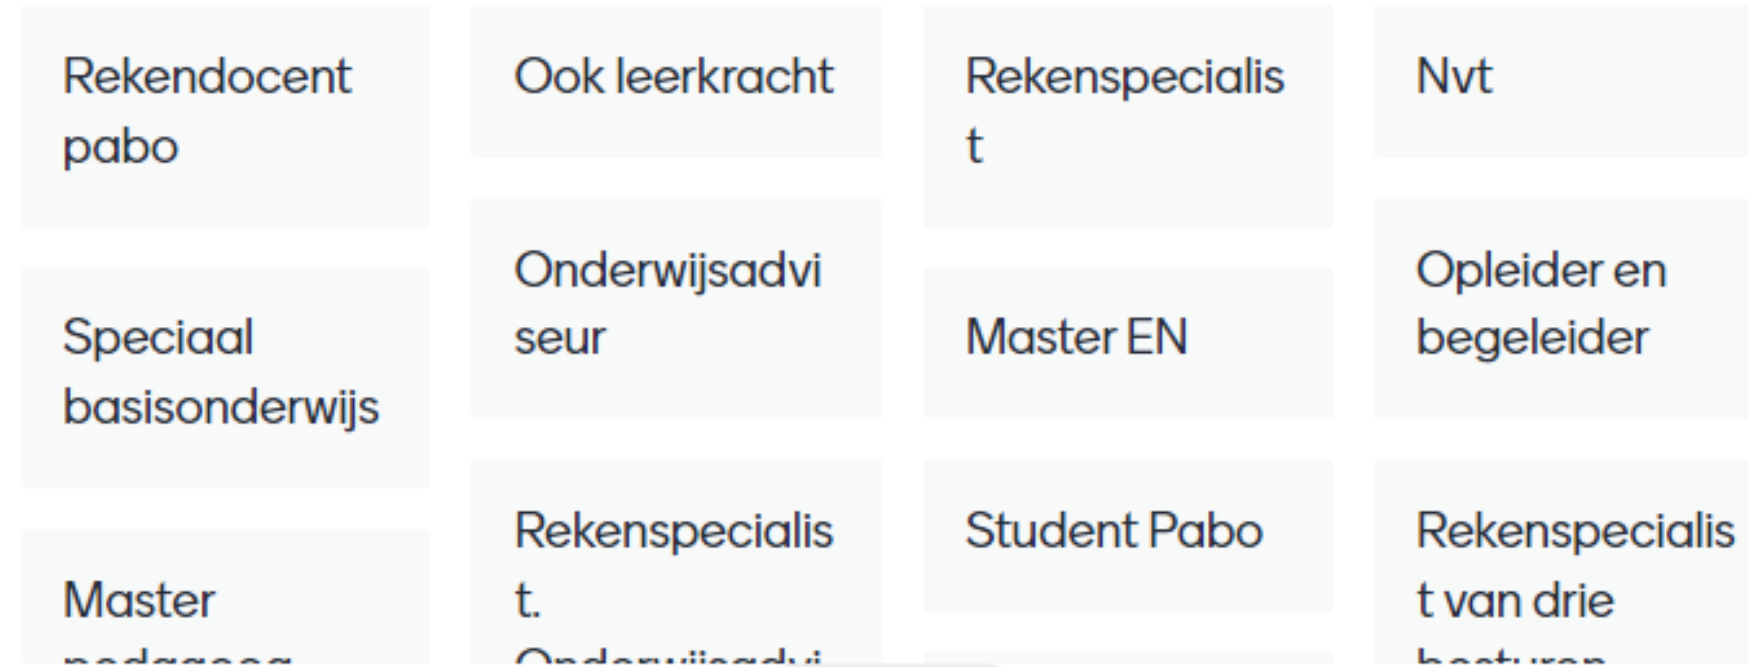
Rekendocent pabo

Speciaal basisonderwijs

Master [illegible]

Ook leerkracht

Onderwijsadviseur

Rekenspecialist. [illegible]

Rekenspecialist

Master EN

Student Pabo

Nvt

Opleider en begeleider

Rekenspecialist van drie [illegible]